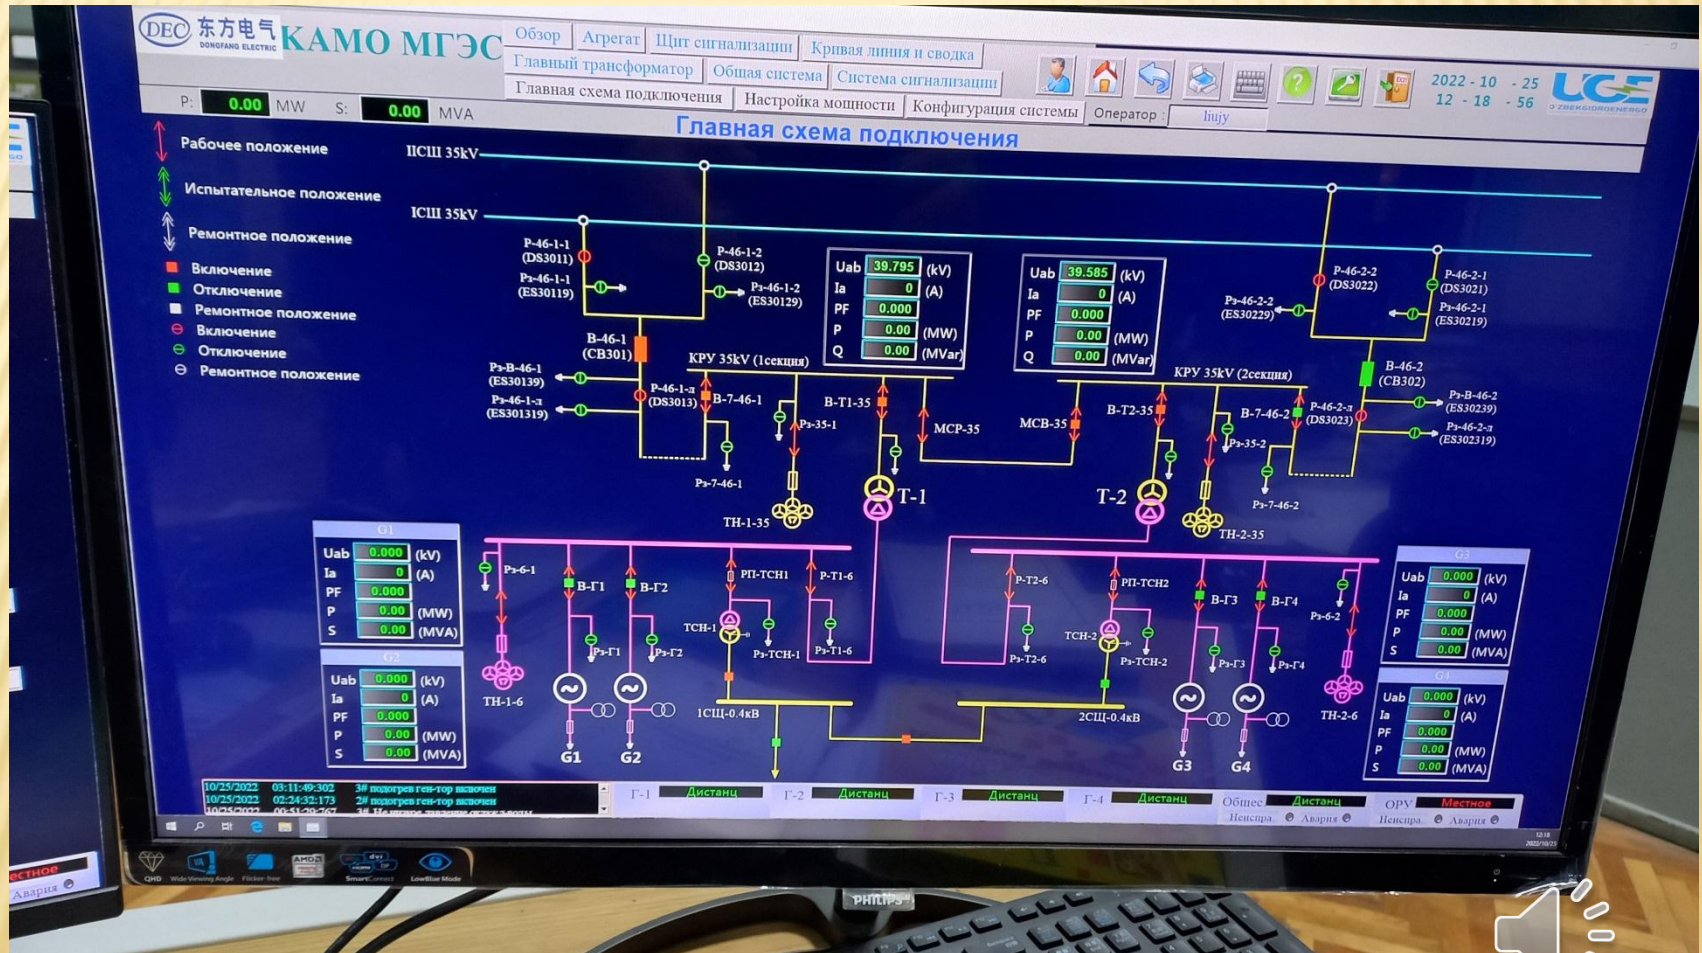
DEC 东方电气 DONGFANG ELECTRIC КАМО МГЭС

Обзор | Агрегат | Щит сигнализации | Кривая линия и сводка
Главный трансформатор | Общая система | Система сигнализации
Главная схема подключения | Настройка мощности | Конфигурация системы | Оператор : liujy

2022 - 10 - 25
12 - 18 - 56

UGE UZBEKGIDROENERGO

P: 0.00 MW S: 0.00 MVA

Главная схема подключения

Рабочее положение
Испытательное положение
Ремонтное положение
Включение
Отключение
Ремонтное положение
Включение
Отключение
Ремонтное положение

IIСШ 35kV
IСШ 35kV

Р-46-1-1 (DS3011)
Рз-46-1-1 (ES30119)
Р-46-1-2 (DS3012)
Рз-46-1-2 (ES30129)
В-46-1 (CB301)
Рз-В-46-1 (ES30139)
Рз-46-1-л (ES301319)
Р-46-1-л (DS3013)
В-7-46-1
Рз-7-46-1
КРУ 35kV (1секция)
Рз-35-1
ТН-1-35
В-Т1-35
МСР-35
Т-1

| Uab | 39.795 | (kV) |
|---|---|---|
| Ia | 0 | (A) |
| PF | 0.000 | |
| P | 0.00 | (MW) |
| Q | 0.00 | (MVar) |

| Uab | 39.585 | (kV) |
|---|---|---|
| Ia | 0 | (A) |
| PF | 0.000 | |
| P | 0.00 | (MW) |
| Q | 0.00 | (MVar) |

МСВ-35
В-Т2-35
Т-2
КРУ 35kV (2секция)
Рз-35-2
ТН-2-35
В-7-46-2
Рз-7-46-2
Р-46-2-2 (DS3022)
Рз-46-2-2 (ES30229)
Р-46-2-1 (DS3021)
Рз-46-2-1 (ES30219)
В-46-2 (CB302)
Р-46-2-л (DS3023)
Рз-В-46-2 (ES30239)
Рз-46-2-л (ES302319)

G1
| Uab | 0.000 | (kV) |
|---|---|---|
| Ia | 0 | (A) |
| PF | 0.000 | |
| P | 0.00 | (MW) |
| S | 0.00 | (MVA) |

G2
| Uab | 0.000 | (kV) |
|---|---|---|
| Ia | 0 | (A) |
| PF | 0.000 | |
| P | 0.00 | (MW) |
| S | 0.00 | (MVA) |

G3
| Uab | 0.000 | (kV) |
|---|---|---|
| Ia | 0 | (A) |
| PF | 0.000 | |
| P | 0.00 | (MW) |
| S | 0.00 | (MVA) |

G4
| Uab | 0.000 | (kV) |
|---|---|---|
| Ia | 0 | (A) |
| PF | 0.000 | |
| P | 0.00 | (MW) |
| S | 0.00 | (MVA) |

Рз-6-1
ТН-1-6
В-Г1
Рз-Г1
В-Г2
Рз-Г2
G1
G2
РП-ТСН1
ТСН-1
Рз-ТСН-1
Р-Т1-6
Рз-Т1-6
1СЩ-0.4кВ
Р-Т2-6
Рз-Т2-6
РП-ТСН2
ТСН-2
Рз-ТСН-2
2СЩ-0.4кВ
В-Г3
Рз-Г3
В-Г4
Рз-Г4
G3
G4
Рз-6-2
ТН-2-6

10/25/2022 03:11:49:302 3# подогрев ген-тор включен
10/25/2022 02:24:32:173 2# подогрев ген-тор включен
10/25/2022 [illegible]

Г-1 Дистанц
Г-2 Дистанц
Г-3 Дистанц
Г-4 Дистанц
Общее Дистанц Неиспра Авария
ОРУ Местное Неиспра Авария

естное
Авария

QHD Wide Viewing Angle Flicker-free SmartContrast LowBlue Mode

PHILIPS